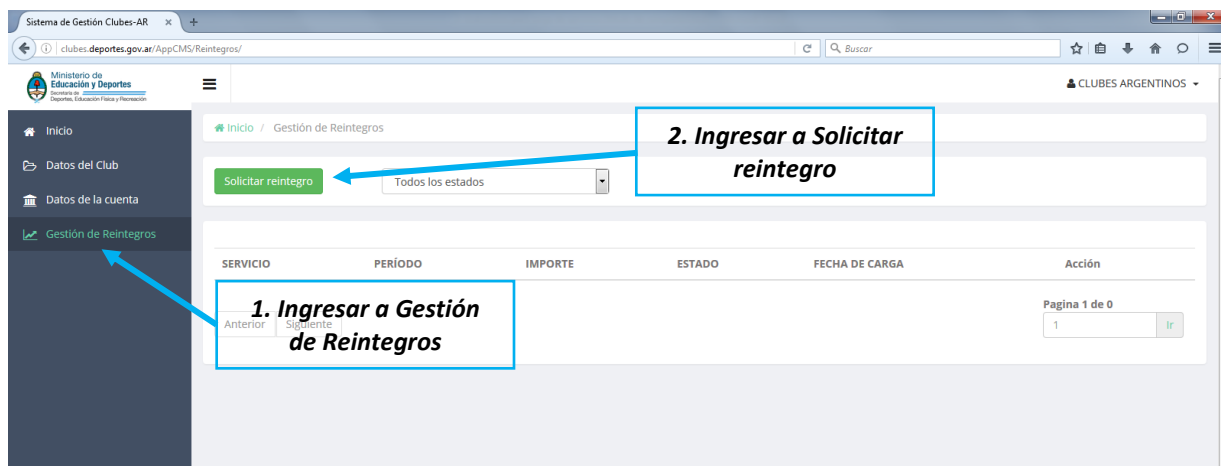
Sistema de Gestión Clubes-AR ×
clubes.deportes.gob.ar/AppCMS/Reintegros/
Buscar

Ministerio de Educación y Deportes
Secretaría de Deportes, Educación Física y Recreación

CLUBES ARGENTINOS

Inicio
Datos del Club
Datos de la cuenta
Gestión de Reintegros

Inicio / Gestión de Reintegros

2. Ingresar a Solicitar reintegro

Solicitar reintegro
Todos los estados

| SERVICIO | PERÍODO | IMPORTE | ESTADO | FECHA DE CARGA | Acción |
|---|---|---|---|---|---|

1. Ingresar a Gestión de Reintegros

Anterior Siguiente

Pagina 1 de 0
1
Ir